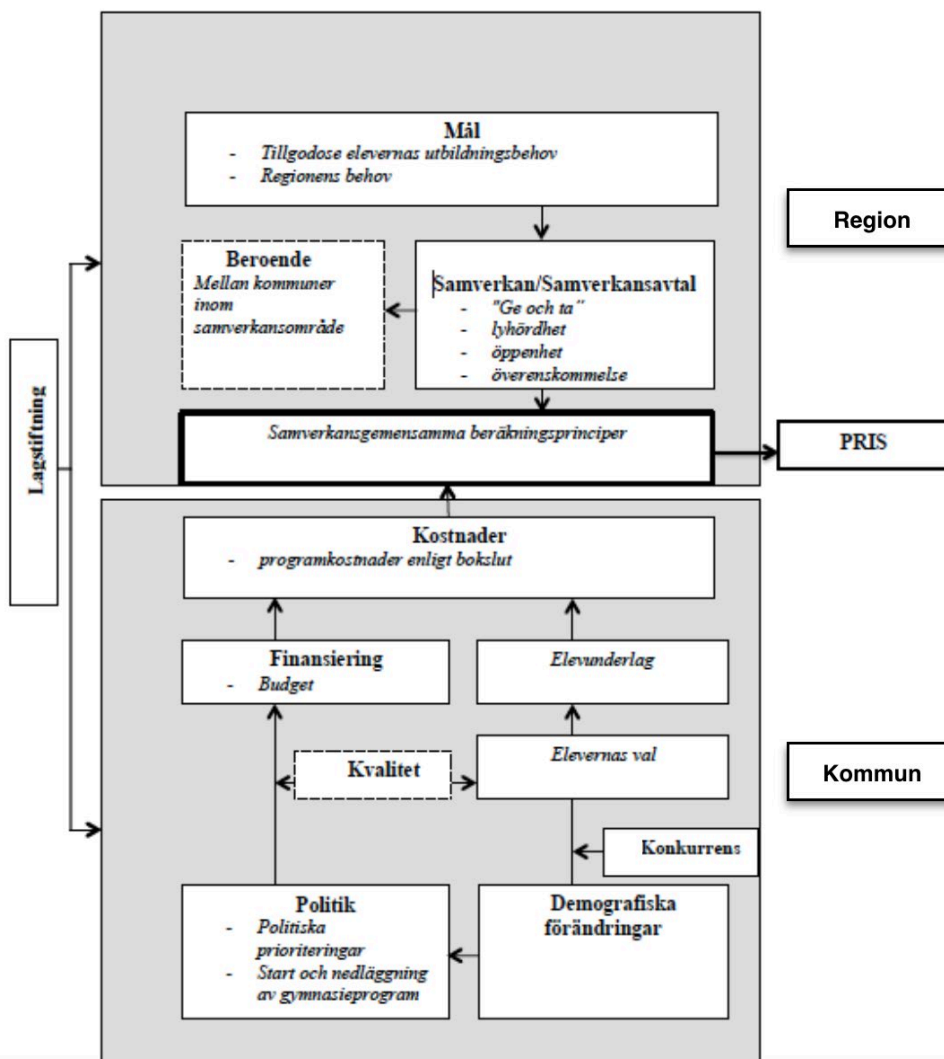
Mål
- Tillgodose elevernas utbildningsbehov
- Regionens behov

Region

Beroende
Mellan kommuner inom samverkansområde

Samverkan/Samverkansavtal
- "Ge och ta"
- lyhördhet
- öppenhet
- överenskommelse

Lagstiftning

Samverkansgemensamma beräkningsprinciper

PRIS

Kostnader
- programkostnader enligt bokslut

Finansiering
- Budget

Elevunderlag

Kvalitet

Elevernas val

Kommun

Konkurrens

Politik
- Politiska prioriteringar
- Start och nedläggning av gymnasieprogram

Demografiska förändringar